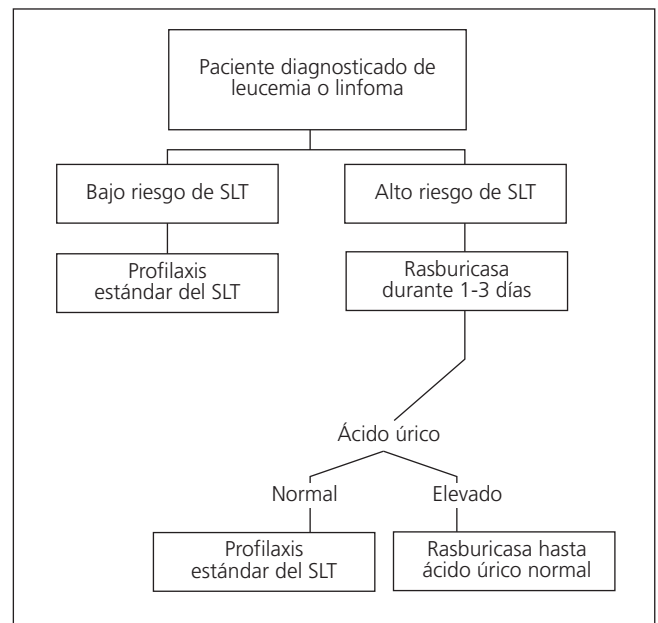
Paciente diagnosticado de leucemia o linfoma

Bajo riesgo de SLT

Alto riesgo de SLT

Profilaxis estándar del SLT

Rasburicasa durante 1-3 días

Ácido úrico

Normal

Elevado

Profilaxis estándar del SLT

Rasburicasa hasta ácido úrico normal